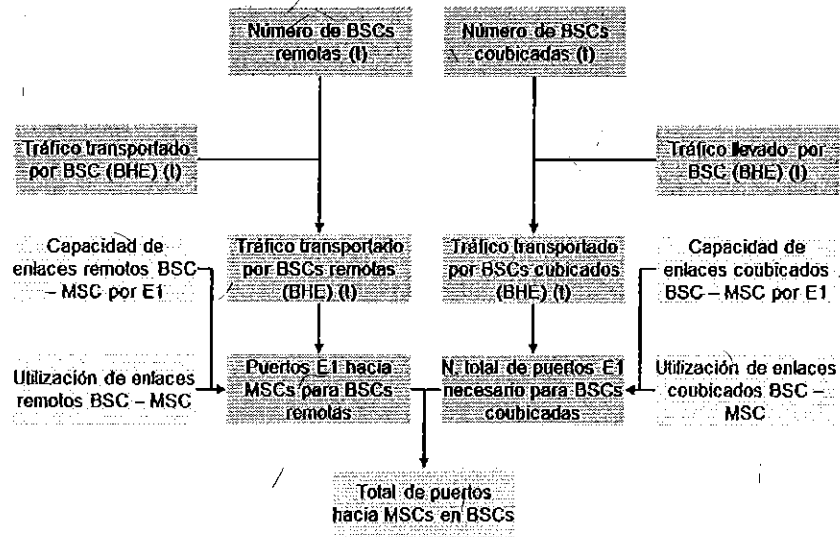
Número de BSCs remotas (I)

Número de BSCs coubicadas (I)

Tráfico transportado por BSC (BHE) (I)

Tráfico llevado por BSC (BHE) (I)

Capacidad de enlaces remotos BSC – MSC por E1

Tráfico transportado por BSCs remotas (BHE) (I)

Tráfico transportado por BSCs cubicados (BHE) (I)

Capacidad de enlaces coubicados BSC – MSC por E1

Utilización de enlaces remotos BSC – MSC

Puertos E1 hacia MSCs para BSCs remotas

N. total de puertos E1 necesario para BSCs coubicadas

Utilización de enlaces coubicados BSC – MSC

Total de puertos hacia MSCs en BSCs